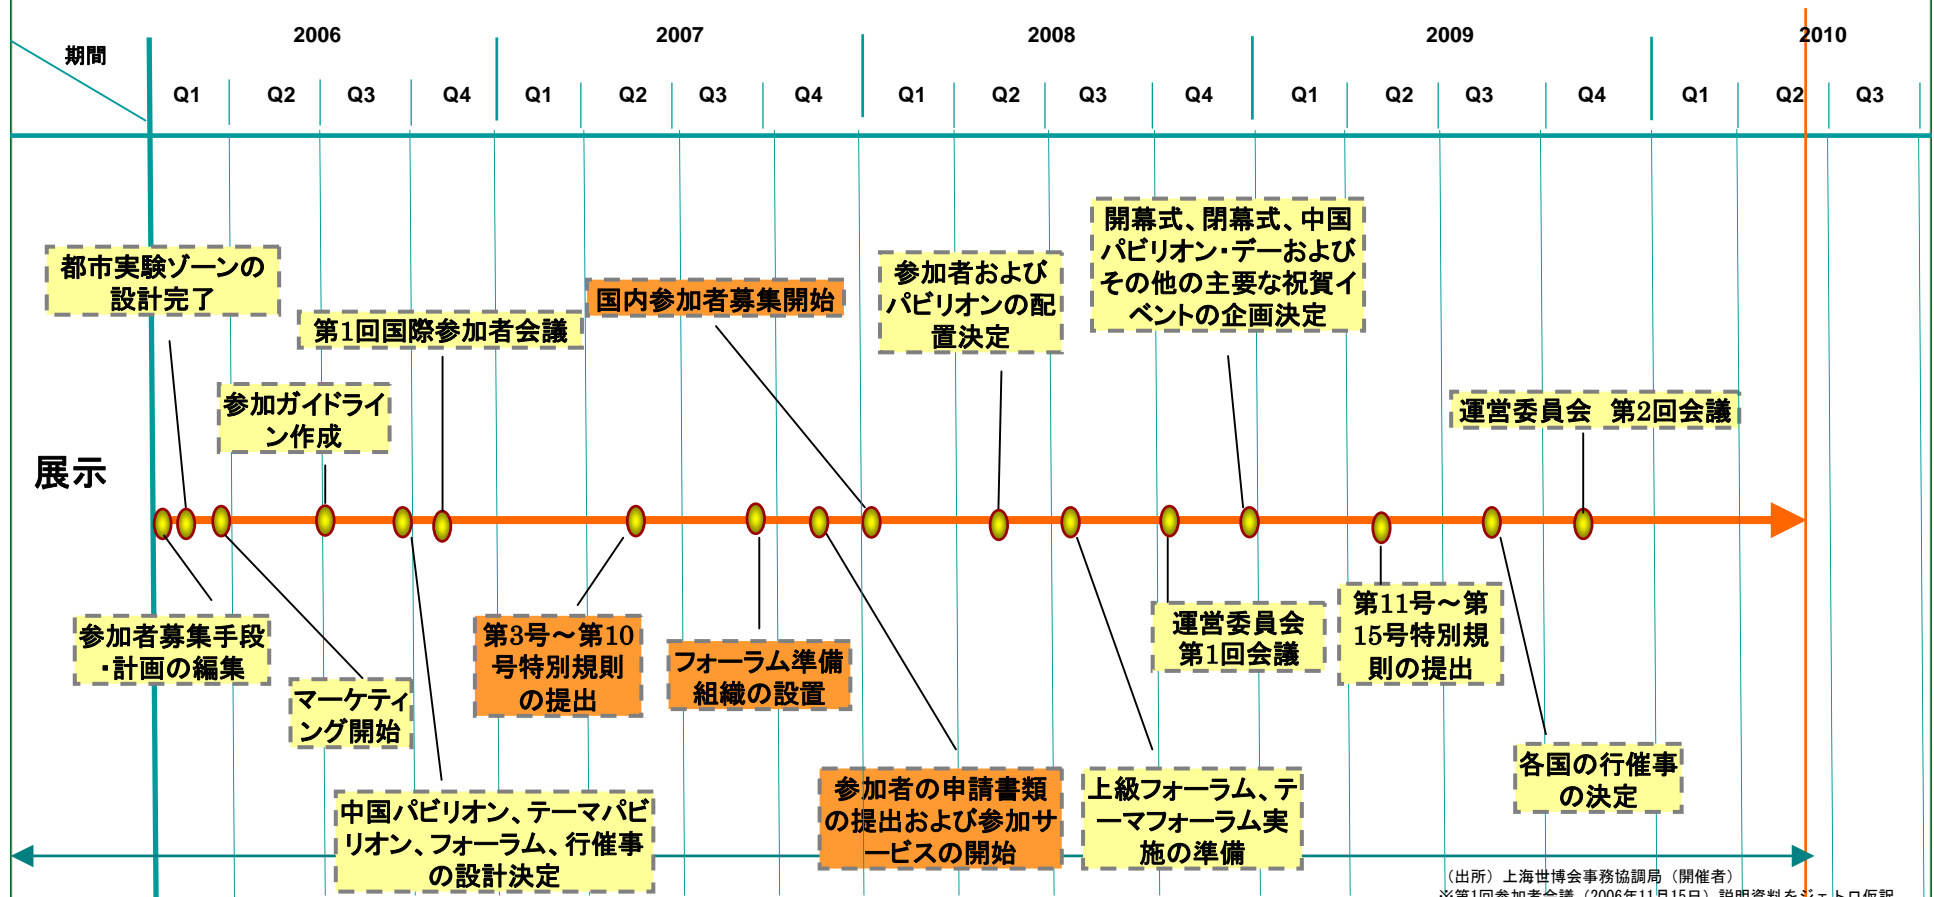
期間

2006 2007 2008 2009 2010

Q1 Q2 Q3 Q4 Q1 Q2 Q3 Q4 Q1 Q2 Q3 Q4 Q1 Q2 Q3 Q4 Q1 Q2 Q3

展示

都市実験ゾーンの設計完了

第1回国際参加者会議

参加ガイドライン作成

国内参加者募集開始

参加者およびパビリオンの配置決定

開幕式、閉幕式、中国パビリオン･デーおよびその他の主要な祝賀イベントの企画決定

運営委員会　第2回会議

参加者募集手段・計画の編集

マーケティング開始

中国パビリオン、テーマパビリオン、フォーラム、行催事の設計決定

第3号～第10号特別規則の提出

フォーラム準備組織の設置

参加者の申請書類の提出および参加サービスの開始

上級フォーラム、テーマフォーラム実施の準備

運営委員会第1回会議

第11号～第15号特別規則の提出

各国の行催事の決定

（出所）上海世博会事務協調局（開催者）
※第1回参加者会議（2006年11月15日）説明資料をジェトロ仮訳